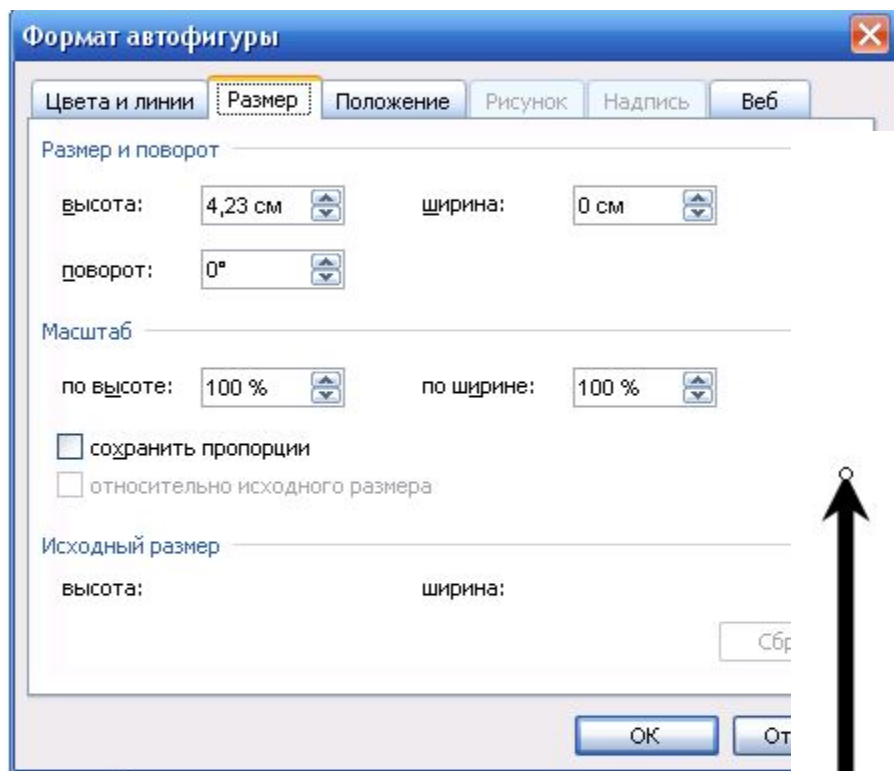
Формат автофигуры

Цвета и линии | Размер | Положение | Рисунок | Надпись | Веб

Размер и поворот

высота: 4,23 см
ширина: 0 см

поворот: 0°

Масштаб

по высоте: 100 %
по ширине: 100 %

сохранить пропорции

относительно исходного размера

Исходный размер

высота:
ширина:

Сбр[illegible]

ОК
От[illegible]